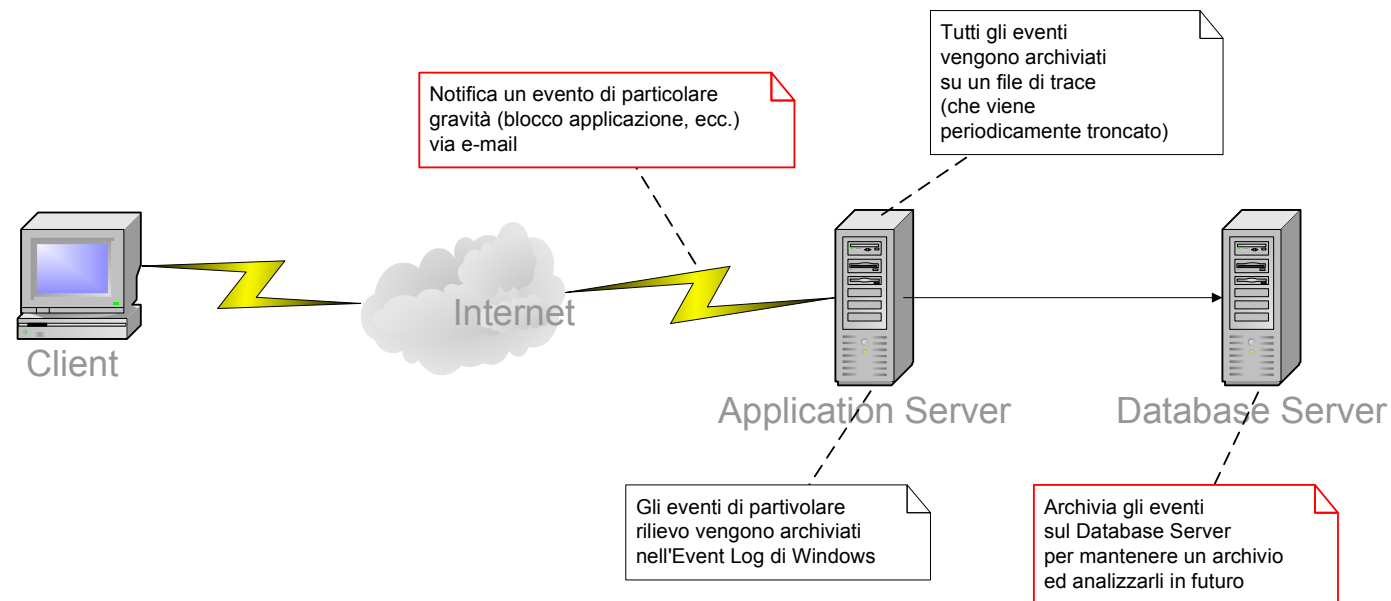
Tutti gli eventi vengono archiviati su un file di trace (che viene periodicamente troncato)

Notifica un evento di particolare gravità (blocco applicazione, ecc.) via e-mail

Client

Internet

Application Server

Database Server

Gli eventi di partivolare rilievo vengono archiviati nell'Event Log di Windows

Archivia gli eventi sul Database Server per mantenere un archivio ed analizzarli in futuro